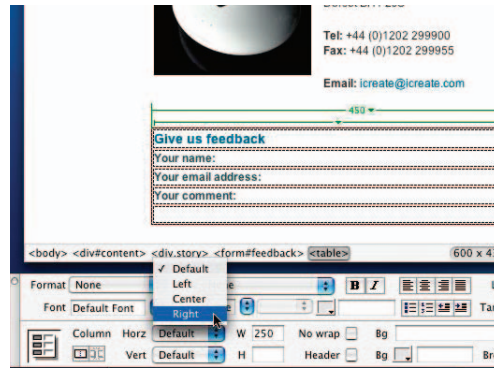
Dorset BH1 2JS

Tel: +44 (0)1202 299900
Fax: +44 (0)1202 299955

Email: icreate@icreate.com

450

Give us feedback
Your name:
Your email address:
Your comment:

<body> <div#content> <div.story> <form#feedback> <table>

600 x 4

Format None
Font Default Font
✓ Default
Left
Center
Right
B I
Column Horz Default W 250 No wrap Bg
Vert Default H Header Bg
Ta
Br
L